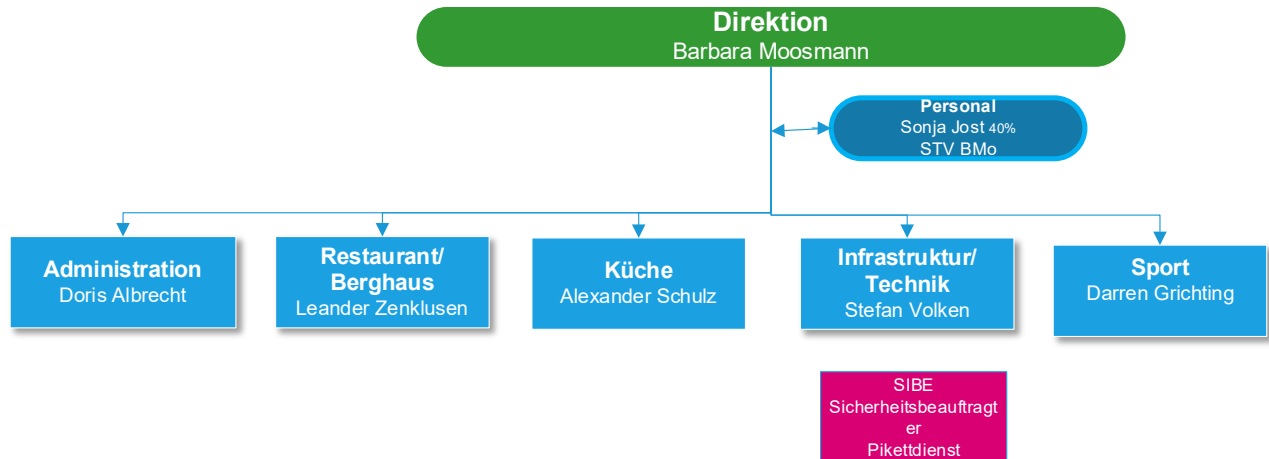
Direktion
Barbara Moosmann

Personal
Sonja Jost 40%
STV BMo

Administration
Doris Albrecht

Restaurant/ Berghaus
Leander Zenklusen

Küche
Alexander Schulz

Infrastruktur/ Technik
Stefan Volken

Sport
Darren Grichting

SIBE
Sicherheitsbeauftragter
Pikettdienst